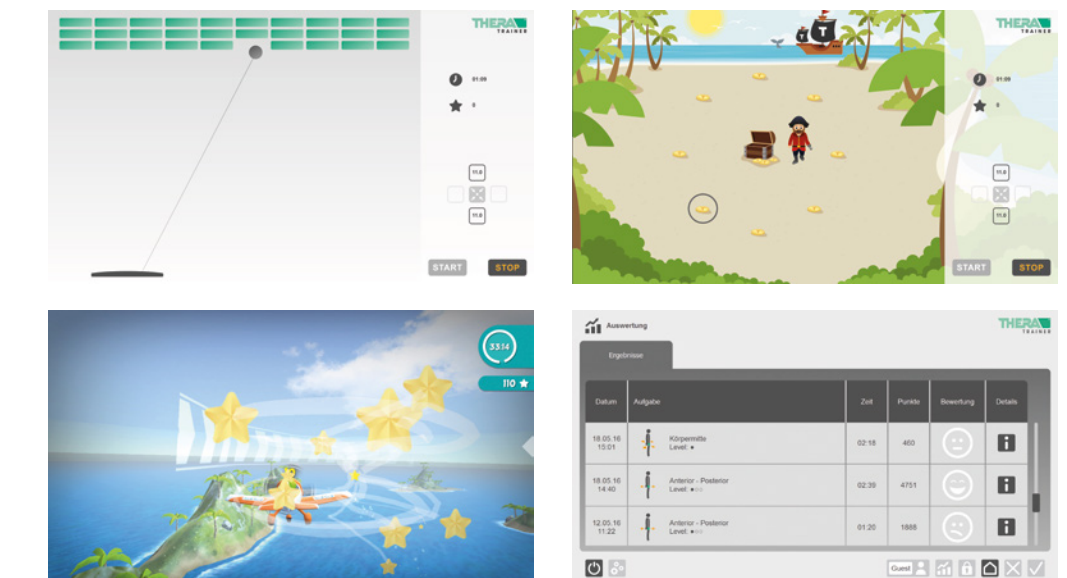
THERA TRAINER

01:09

0

11.0

11.0

START STOP

THERA TRAINER

01:09

0

11.0

11.0

START STOP

33:14

110

Auswertung

THERA TRAINER

Ergebnisse

| Datum | Aufgabe | Zeit | Punkte | Bewertung | Details |
|---|---|---|---|---|---|
| 18.05.16 15:01 | Körpermitte Level: | 02:18 | 460 | | |
| 18.05.16 14:40 | Anterior - Posterior Level: | 02:39 | 4751 | | |
| 12.05.16 11:22 | Anterior - Posterior Level: | 01:20 | 1888 | | |

Guest